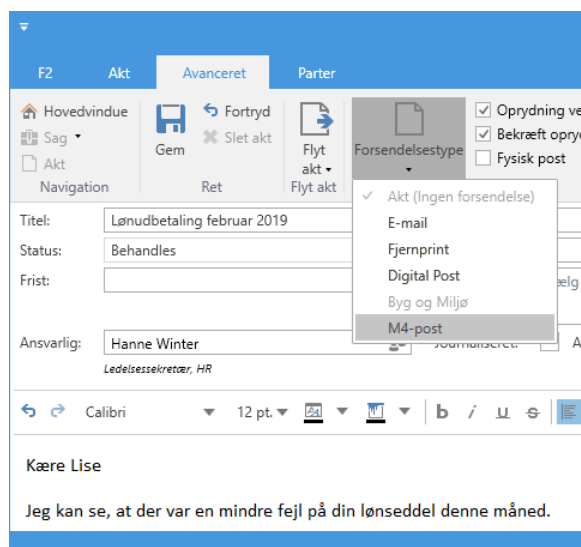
F2 Akt Avanceret Parter

Hovedvindue
Sag
Akt
Navigation

Gem
Fortryd
Slet akt
Ret

Flyt akt
Flyt akt

Forsendelsestype

Oprydning ve
Bekræft opry
Fysisk post

Akt (Ingen forsendelse)
E-mail
Fjernprint
Digital Post
Byg og Miljø
M4-post

Titel: Lønudbetaling februar 2019
Status: Behandles
Frist:
ælg

Ansvarlig: Hanne Winter
Ledelsessekretær, HR
Journaliseret: A

Calibri 12 pt.

Kære Lise

Jeg kan se, at der var en mindre fejl på din lønseddel denne måned.